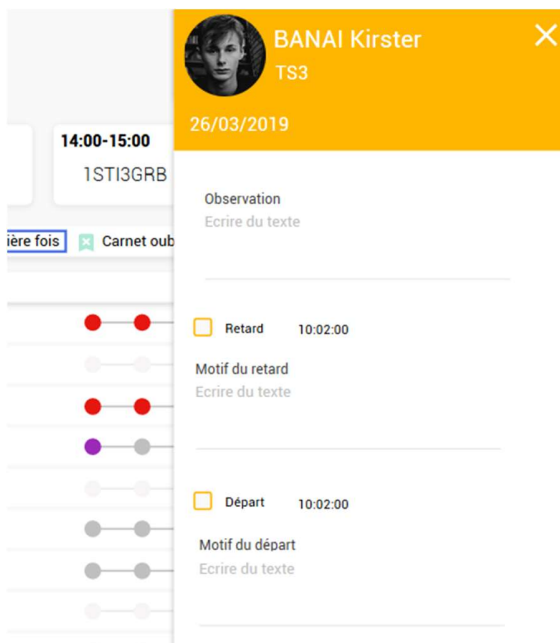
14:00-15:00
1STI3GRB

ière fois
Carnet oub

BANAI Kirster
TS3
×

26/03/2019

Observation
Ecrire du texte

Retard 10:02:00

Motif du retard
Ecrire du texte

Départ 10:02:00

Motif du départ
Ecrire du texte